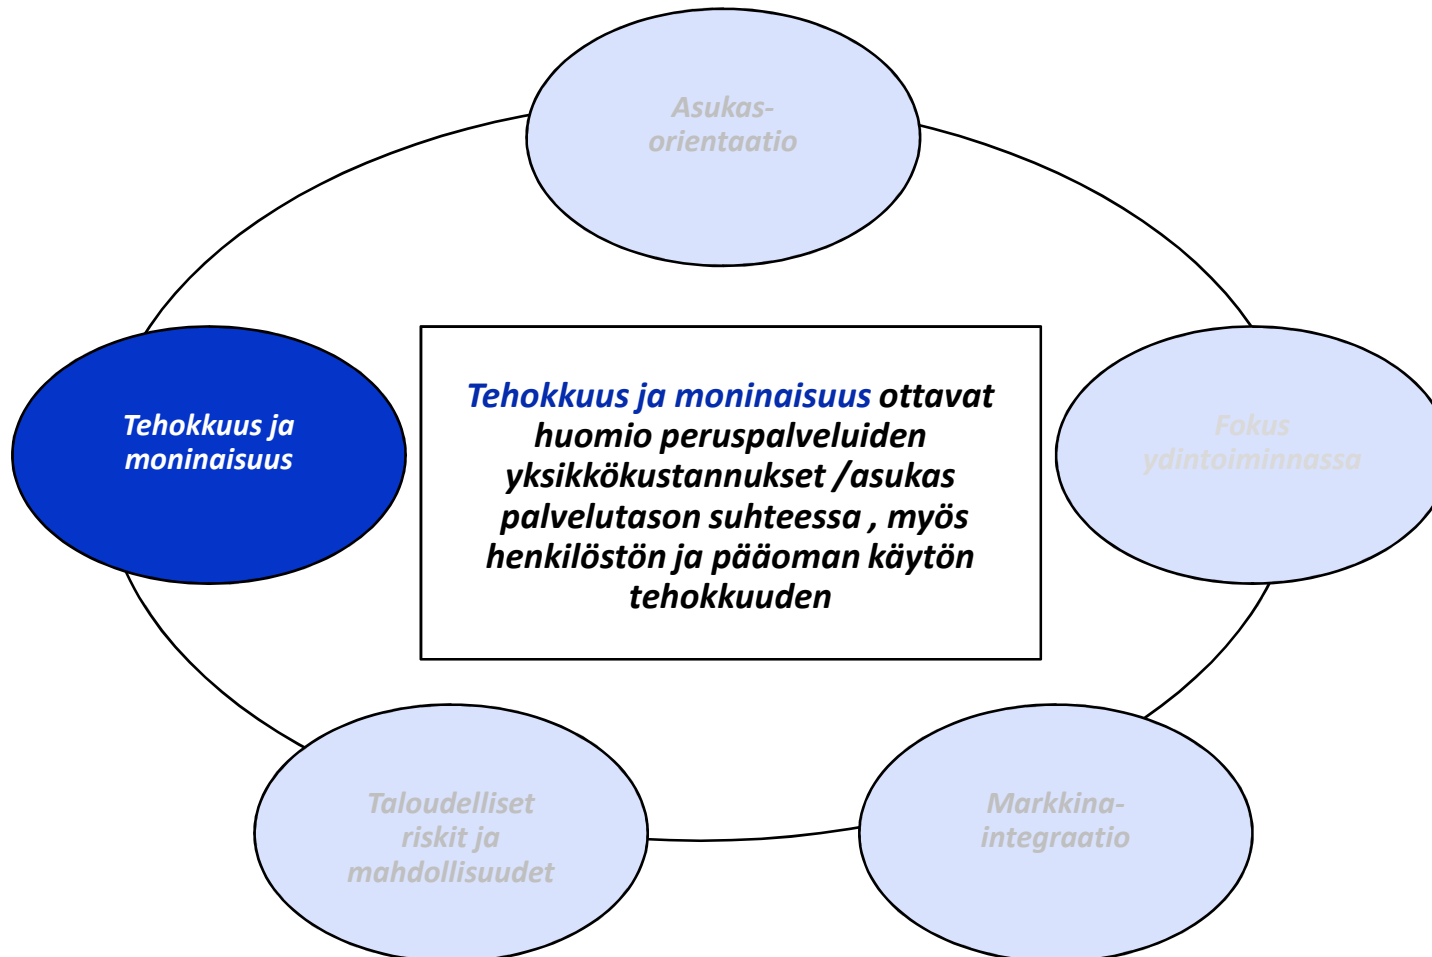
Asukas-orientaatio

Tehokkuus ja moninaisuus

Tehokkuus ja moninaisuus ottavat huomio peruspalveluiden yksikkökustannukset /asukas palvelutason suhteessa , myös henkilöstön ja pääoman käytön tehokkuuden

Fokus ydintoiminnassa

Taloudelliset riskit ja mahdollisuudet

Markkina-integraatio